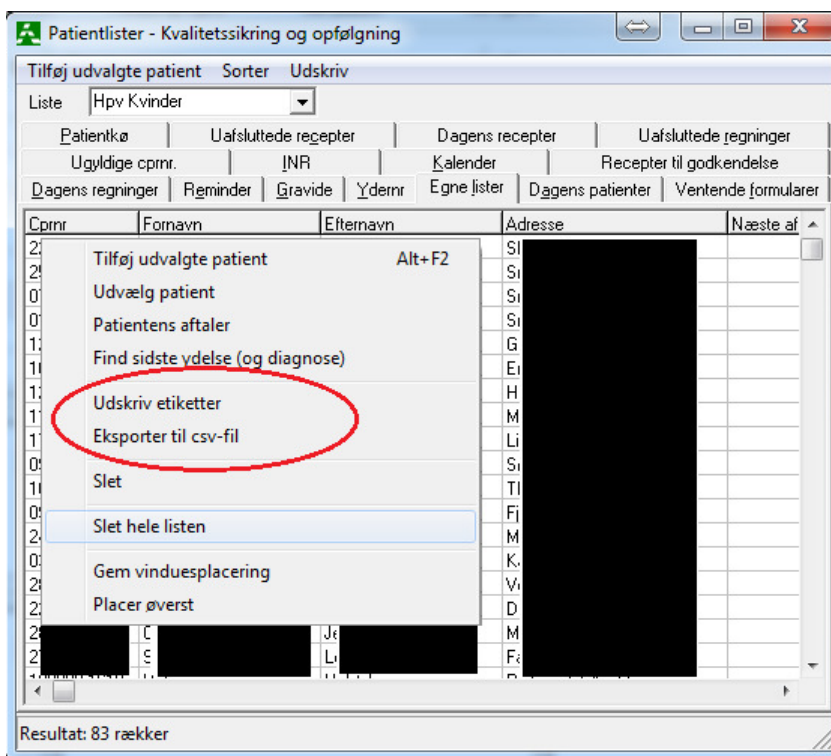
Patientlister - Kvalitetssikring og opfølgning

Tilføj udvalgte patient Sorter Udskriv

Liste Hpv Kvinder

Patientkø | Uafsluttede recepter | Dagens recepter | Uafsluttede regninger
Ugyldige cprnr. | INR | Kalender | Recepter til godkendelse
Dagens regninger | Reminder | Gravide | Ydernr | Egne lister | Dagens patienter | Ventende formularer

| Cprnr | Fornavn | Efternavn | Adresse | Næste af |
|---|---|---|---|---|

Tilføj udvalgte patient Alt+F2
Udvælg patient
Patientens aftaler
Find sidste ydelse (og diagnose)
Udskriv etiketter
Eksporter til csv-fil
Slet
Slet hele listen
Gem vinduesplacering
Placer øverst

Resultat: 83 rækker